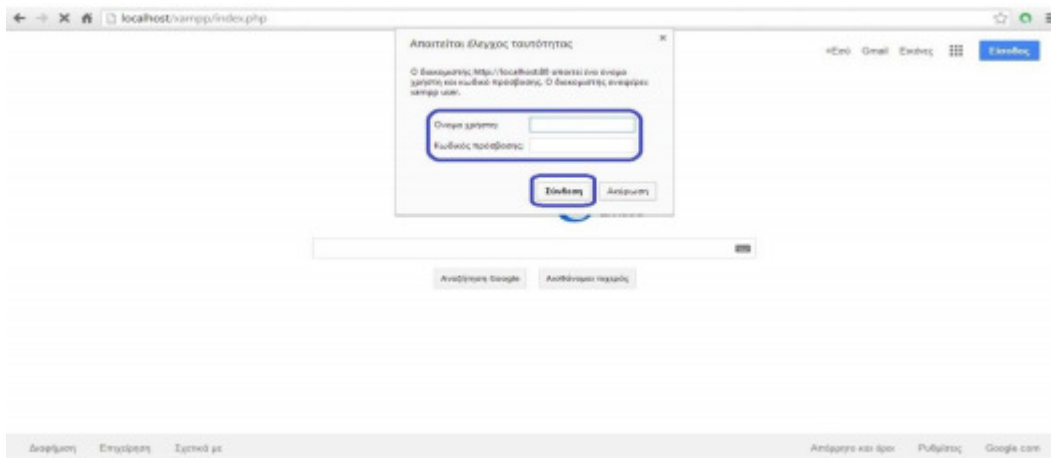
localhost/xampp/index.php

Απαιτείται έλεγχος ταυτότητας

×

Ο διακομιστής http://localhost:80 απαιτεί ένα όνομα χρήστη και κωδικό πρόσβασης. Ο διακομιστής αναφέρει: xampp user.

Όνομα χρήστη:

Κωδικός πρόσβασης:

Σύνδεση

Ακύρωση

+Εσύ Gmail Εικόνες

Είσοδος

Αναζήτηση Google

Αισθάνομαι τυχερός

Διαφήμιση Επιχείρηση Σχετικά με

Απόρρητο και όροι Ρυθμίσεις Google.com